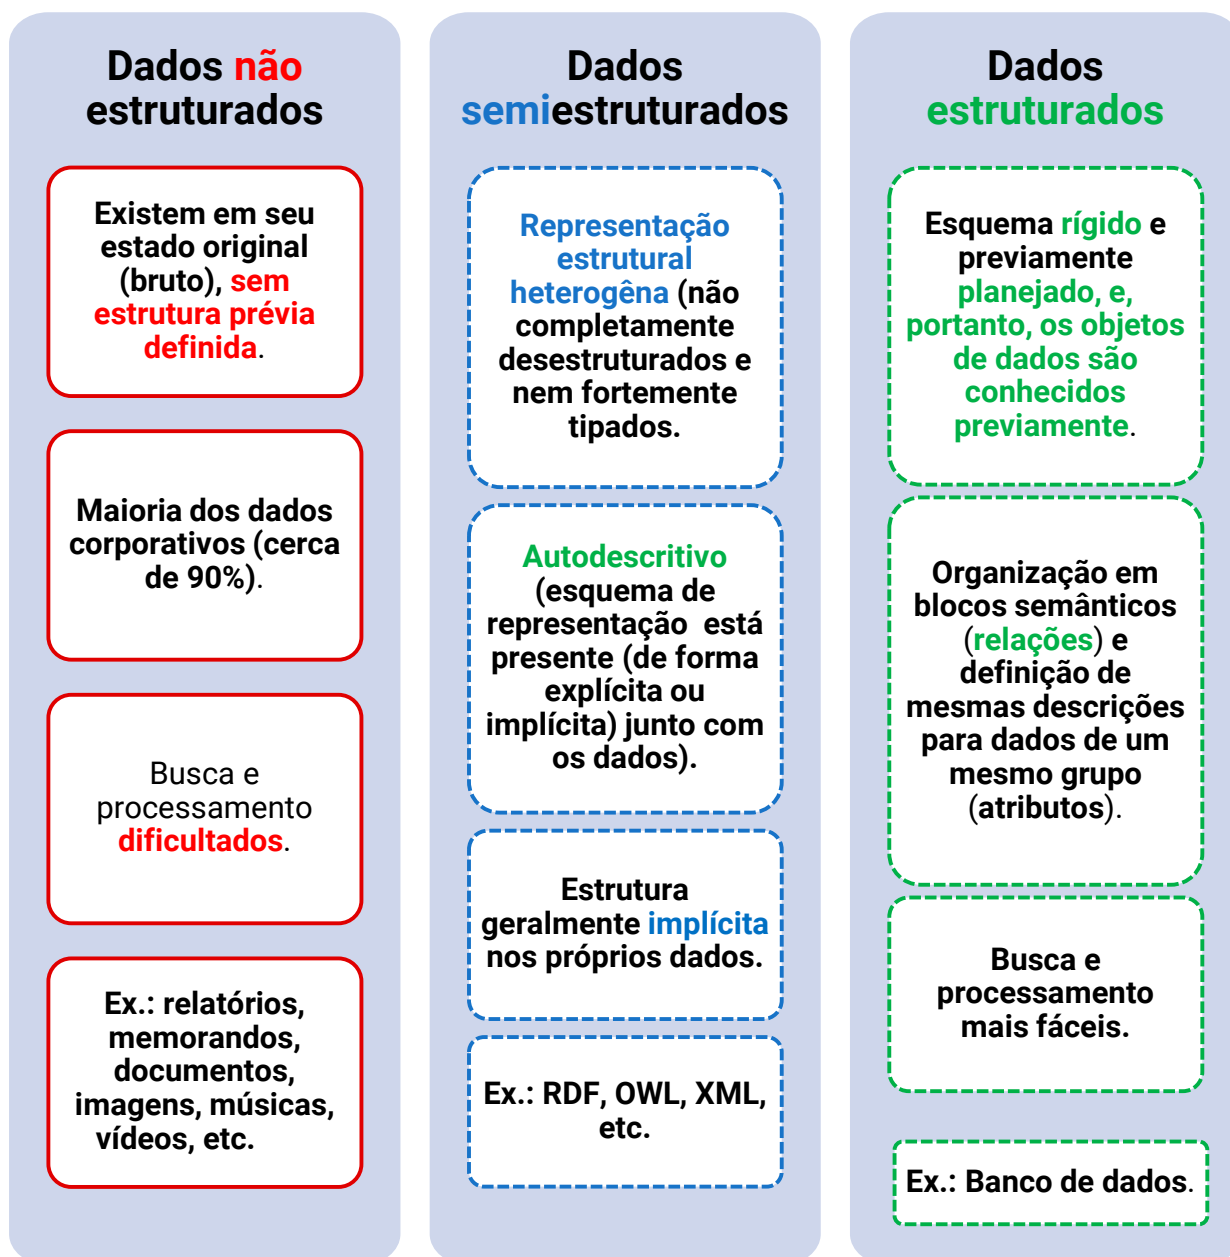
Dados não estruturados

Existem em seu estado original (bruto), sem estrutura prévia definida.

Maioria dos dados corporativos (cerca de 90%).

Busca e processamento dificultados.

Ex.: relatórios, memorandos, documentos, imagens, músicas, vídeos, etc.

Dados semiestruturados

Representação estrutural heterogênea (não completamente desestruturados e nem fortemente tipados.

Autodescritivo (esquema de representação está presente (de forma explícita ou implícita) junto com os dados).

Estrutura geralmente implícita nos próprios dados.

Ex.: RDF, OWL, XML, etc.

Dados estruturados

Esquema rígido e previamente planejado, e, portanto, os objetos de dados são conhecidos previamente.

Organização em blocos semânticos (relações) e definição de mesmas descrições para dados de um mesmo grupo (atributos).

Busca e processamento mais fáceis.

Ex.: Banco de dados.